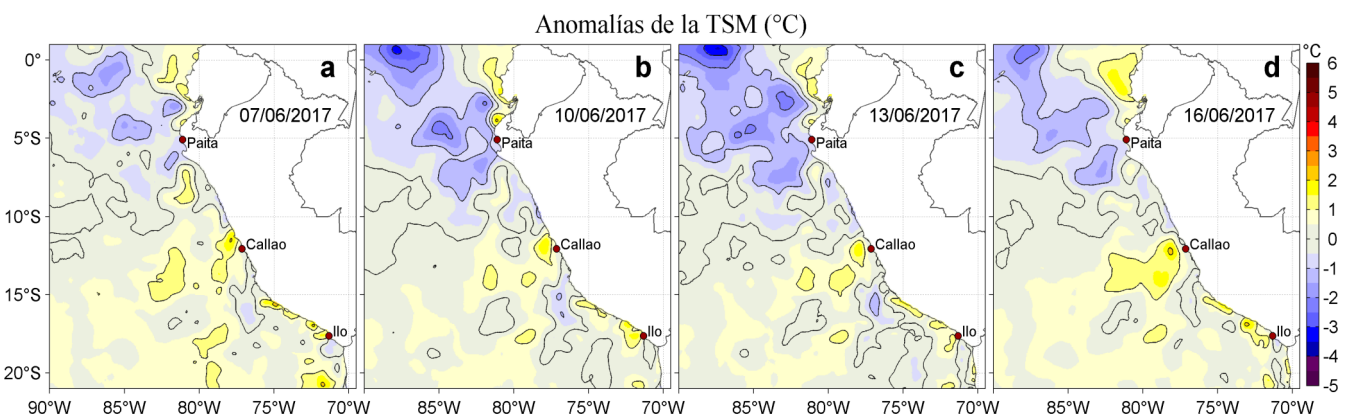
Anomalías de la TSM (°C)

a
07/06/2017
Paita
Callao
Ilo

b
10/06/2017
Paita
Callao
Ilo

c
13/06/2017
Paita
Callao
Ilo

d
16/06/2017
Paita
Callao
Ilo

0°
5°S
10°S
15°S
20°S

90°W 85°W 80°W 75°W 70°W 85°W 80°W 75°W 70°W 85°W 80°W 75°W 70°W 85°W 80°W 75°W 70°W

°C
6
5
4
3
2
1
0
-1
-2
-3
-4
-5